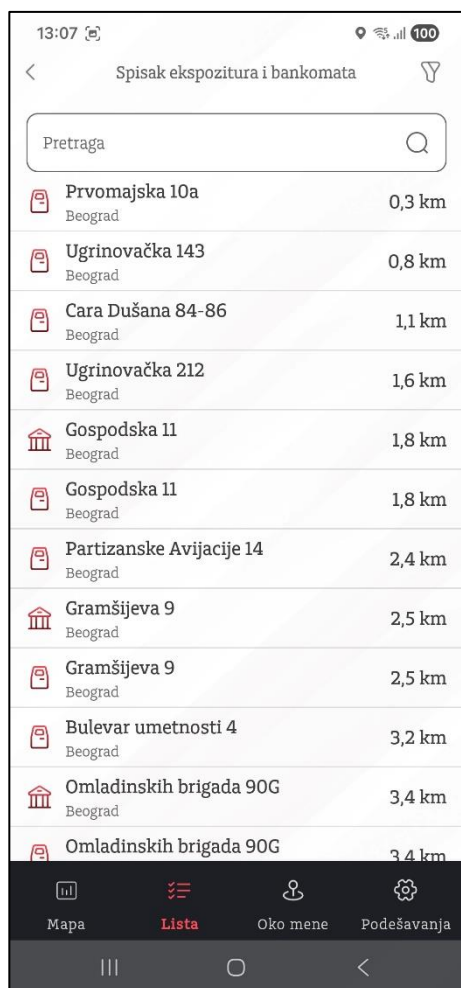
13:07

100

Spisak ekspozitura i bankomata

Pretraga

Prvomajska 10a
Beograd
0,3 km

Ugrinovačka 143
Beograd
0,8 km

Cara Dušana 84-86
Beograd
1,1 km

Ugrinovačka 212
Beograd
1,6 km

Gospodska 11
Beograd
1,8 km

Gospodska 11
Beograd
1,8 km

Partizanske Avijacije 14
Beograd
2,4 km

Gramšijeva 9
Beograd
2,5 km

Gramšijeva 9
Beograd
2,5 km

Bulevar umetnosti 4
Beograd
3,2 km

Omladinskih brigada 90G
Beograd
3,4 km

Omladinskih brigada 90G
3,4 km

Mapa
Lista
Oko mene
Podešavanja